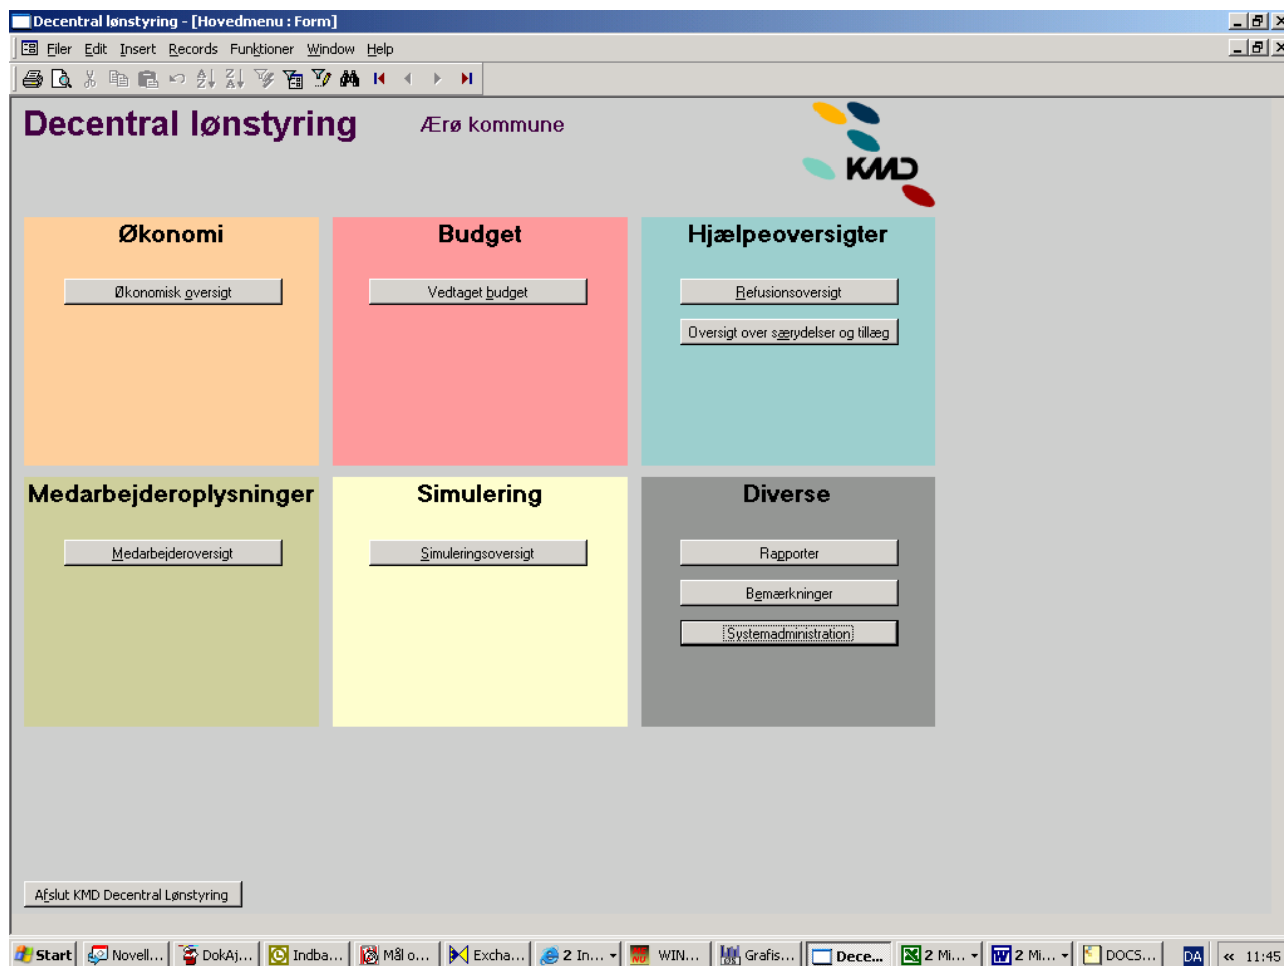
Decentral lønstyring - [Hovedmenu : Form]

Filer Edit Insert Records Funktioner Window Help

Decentral lønstyring

Ærø kommune

KMD

Økonomi

Økonomisk oversigt

Budget

Vedtaget budget

Hjælpeoversigter

Refusionsoversigt

Oversigt over særydelser og tillæg

Medarbejderoplysninger

Medarbejderoversigt

Simulering

Simuleringsoversigt

Diverse

Rapporter

Bemærkninger

Systemadministration

Afslut KMD Decentral Lønstyring

Start | Novell... | DokAj... | Indba... | Mål o... | Excha... | 2 In... | WIN... | Grafis... | Dece... | 2 Mi... | 2 Mi... | DOCS... | DA | « 11:45